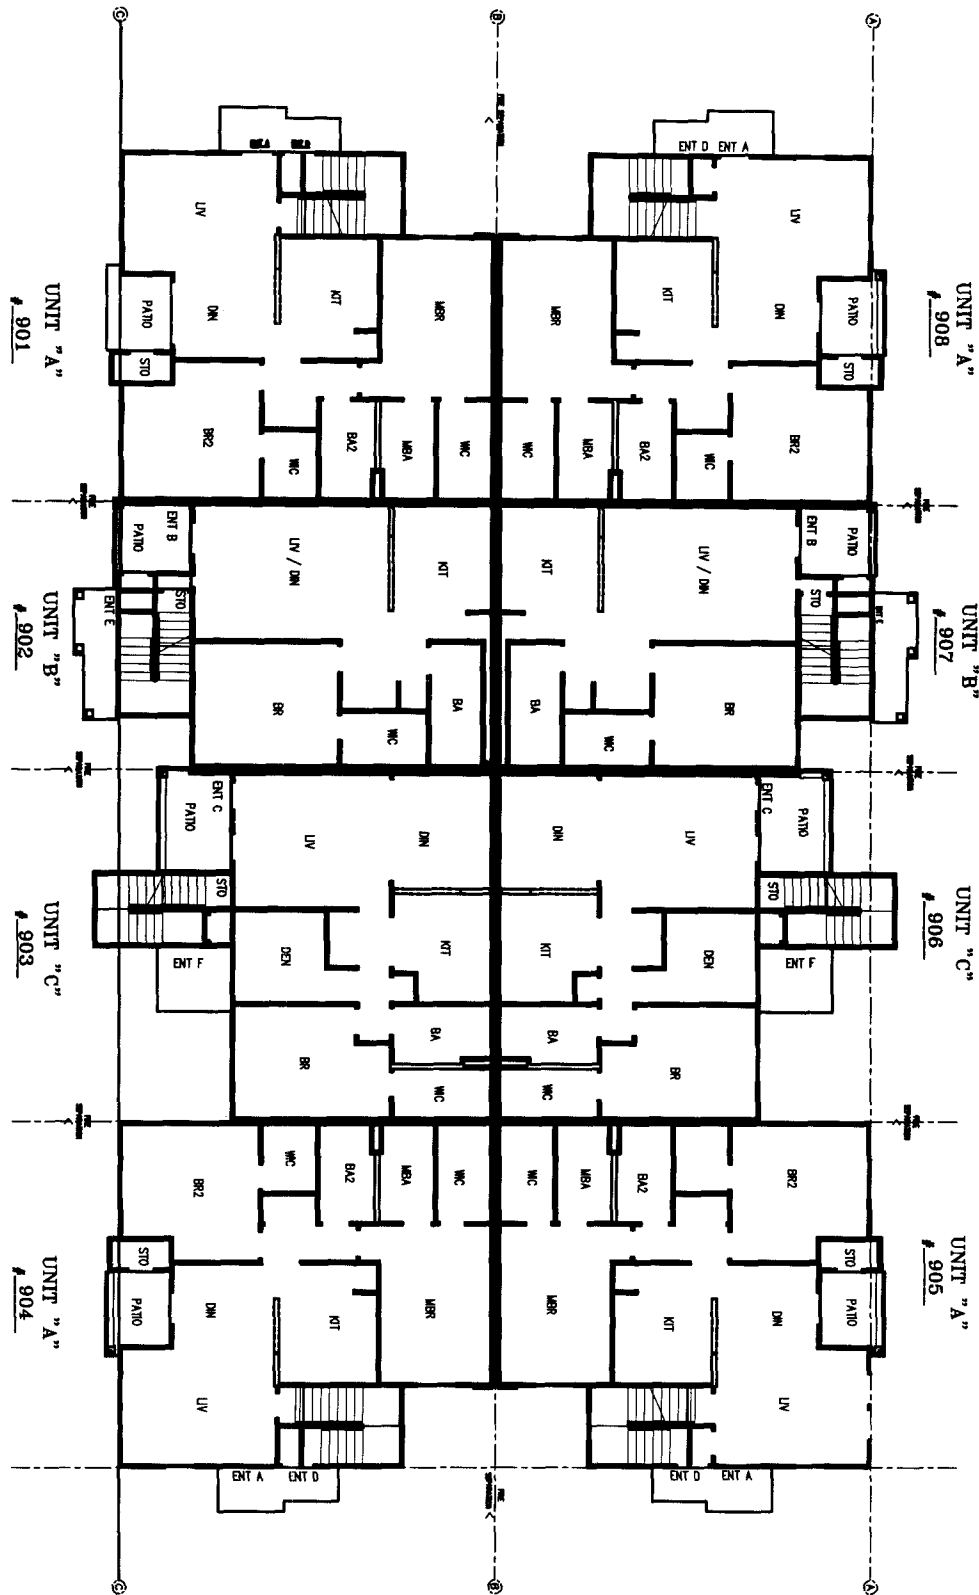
UNIT "A"
# 901

UNIT "B"
# 902

UNIT "C"
# 903

UNIT "A"
# 904

UNIT "A"
# 908

UNIT "B"
# 907

UNIT "C"
# 906

UNIT "A"
# 905

C
B
A

ENT D ENT A
LIV
PATIO
DIN
STO
KIT
MBR
BR2
WIC
BA2
MBA
WIC

LIV / DIN
KIT
PATIO
ENT B
STO
ENT E
BR
BA
WIC

ENT C
PATIO
LIV
DIN
STO
DEN
ENT F
KIT
BA
BR
WIC

BR2
WIC
BA2
MBA
WIC
STO
PATIO
DIN
KIT
MBR
LIV
ENT A ENT D
ENT D ENT A